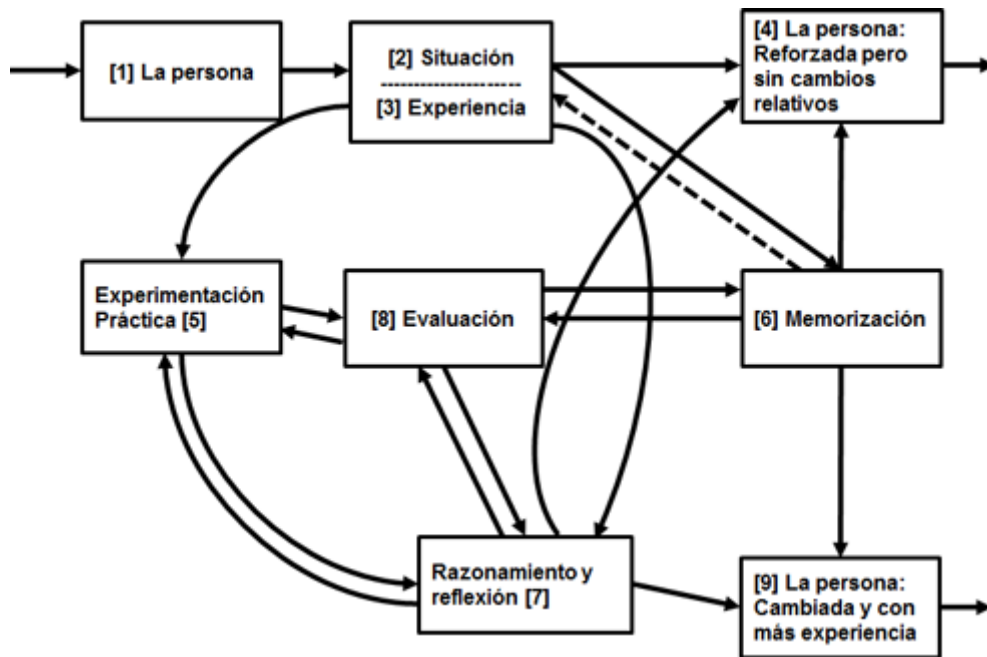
[1] La persona

[2] Situación
[3] Experiencia

[4] La persona: Reforzada pero sin cambios relativos

Experimentación Práctica [5]

[8] Evaluación

[6] Memorización

Razonamiento y reflexión [7]

[9] La persona: Cambiada y con más experiencia